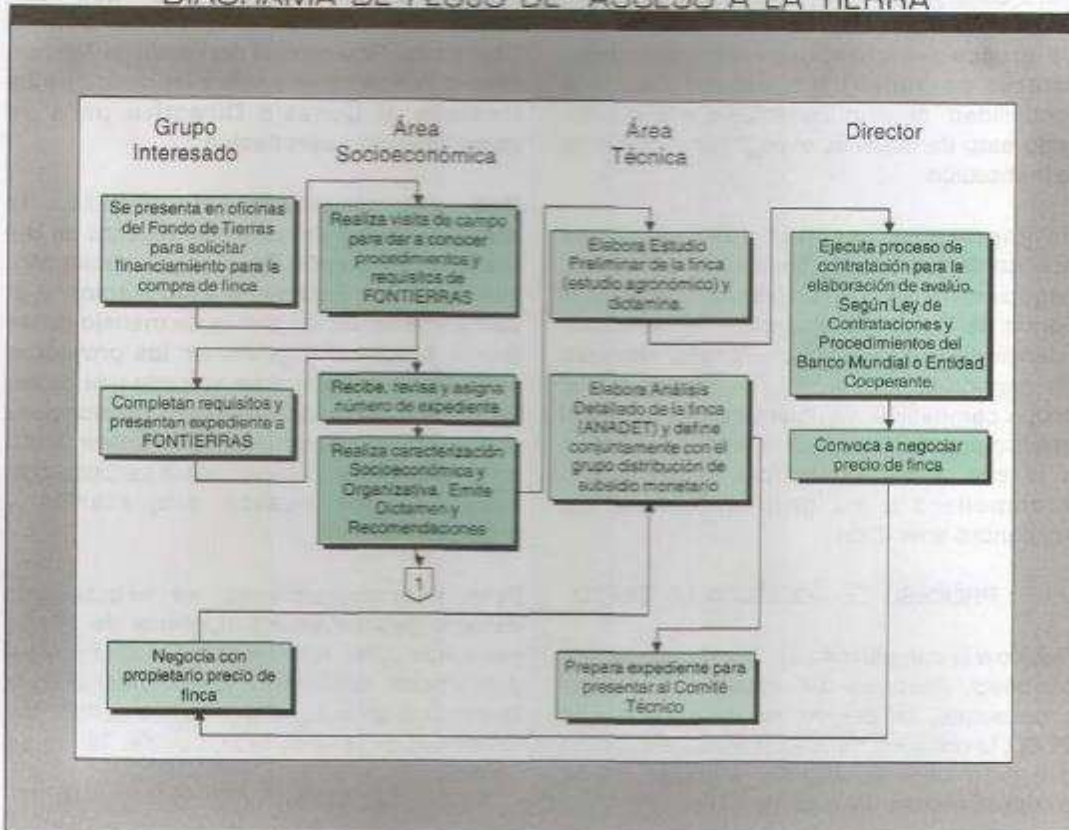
DIAGRAMA DE FLUJO DE "ACCESO A LA TIERRA"

Grupo Interesado

Área Socioeconómica

Área Técnica

Director

Se presenta en oficinas del Fondo de Tierras para solicitar financiamiento para la compra de finca

Realiza visita de campo para dar a conocer procedimientos y requisitos de FONTIERRAS

Elabora Estudio Preliminar de la finca (estudio agronómico) y dictamina.

Ejecuta proceso de contratación para la elaboración de avalúo. Según Ley de Contrataciones y Procedimientos del Banco Mundial o Entidad Cooperante.

Completan requisitos y presentan expediente a FONTIERRAS

Recibe, revisa y asigna número de expediente

Realiza caracterización Socioeconómica y Organizativa. Emite Dictamen y Recomendaciones

Elabora Análisis Detallado de la finca (ANADET) y define conjuntamente con el grupo distribución de subsidio monetario

Convoca a negociar precio de finca

1

Negocia con propietario precio de finca

Prepara expediente para presentar al Comité Técnico